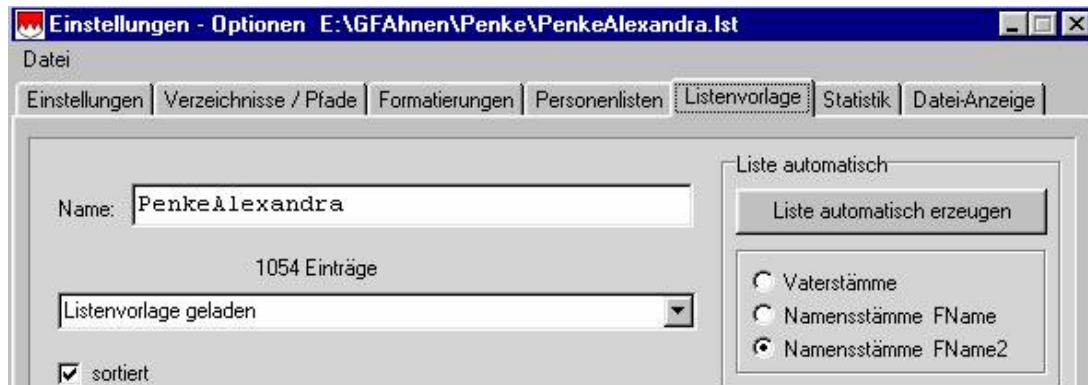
Einstellungen - Optionen E:\GFAhnen\Penke\PenkeAlexandra.lst

Datei

Einstellungen | Verzeichnisse / Pfade | Formatierungen | Personenlisten | Listenvorlage | Statistik | Datei-Anzeige

Name: PenkeAlexandra

1054 Einträge

Listenvorlage geladen

sortiert

Liste automatisch

Liste automatisch erzeugen

Vaterstämme

Namensstämme FName

Namensstämme FName2